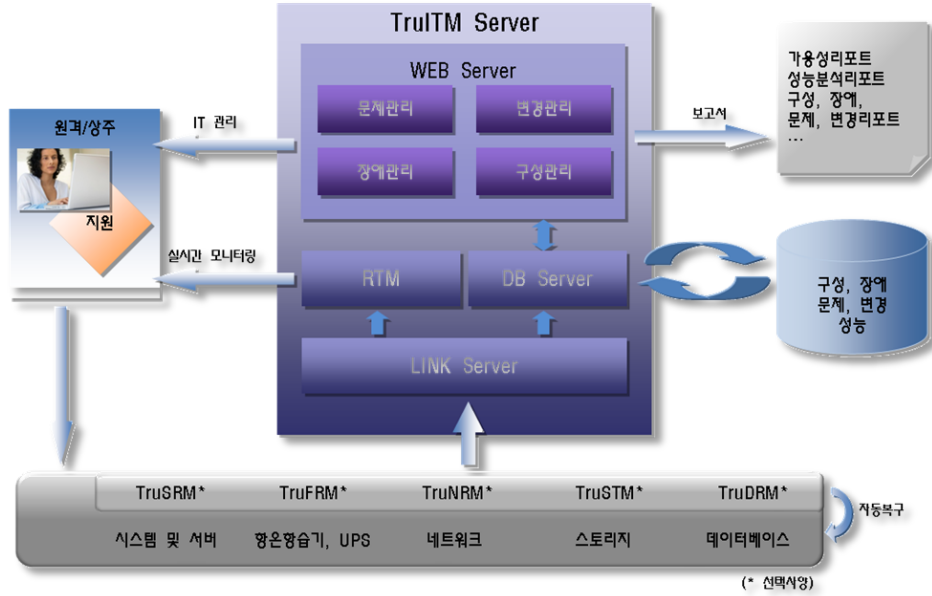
TruITM Server

WEB Server

문제관리

변경관리

장애관리

구성관리

원격/상주

지원

IT 관리

실시간 모니터링

보고서

가용성리포트
성능분석리포트
구성, 장애,
문제, 변경리포트
…

RTM

DB Server

LINK Server

구성, 장애
문제, 변경
성능

| TruSRM* | TruFRM* | TruNRM* | TruSTM* | TruDRM* |
|---|---|---|---|---|
| 시스템 및 서버 | 항온항습기, UPS | 네트워크 | 스토리지 | 데이터베이스 |

자동복구

(* 선택사양)